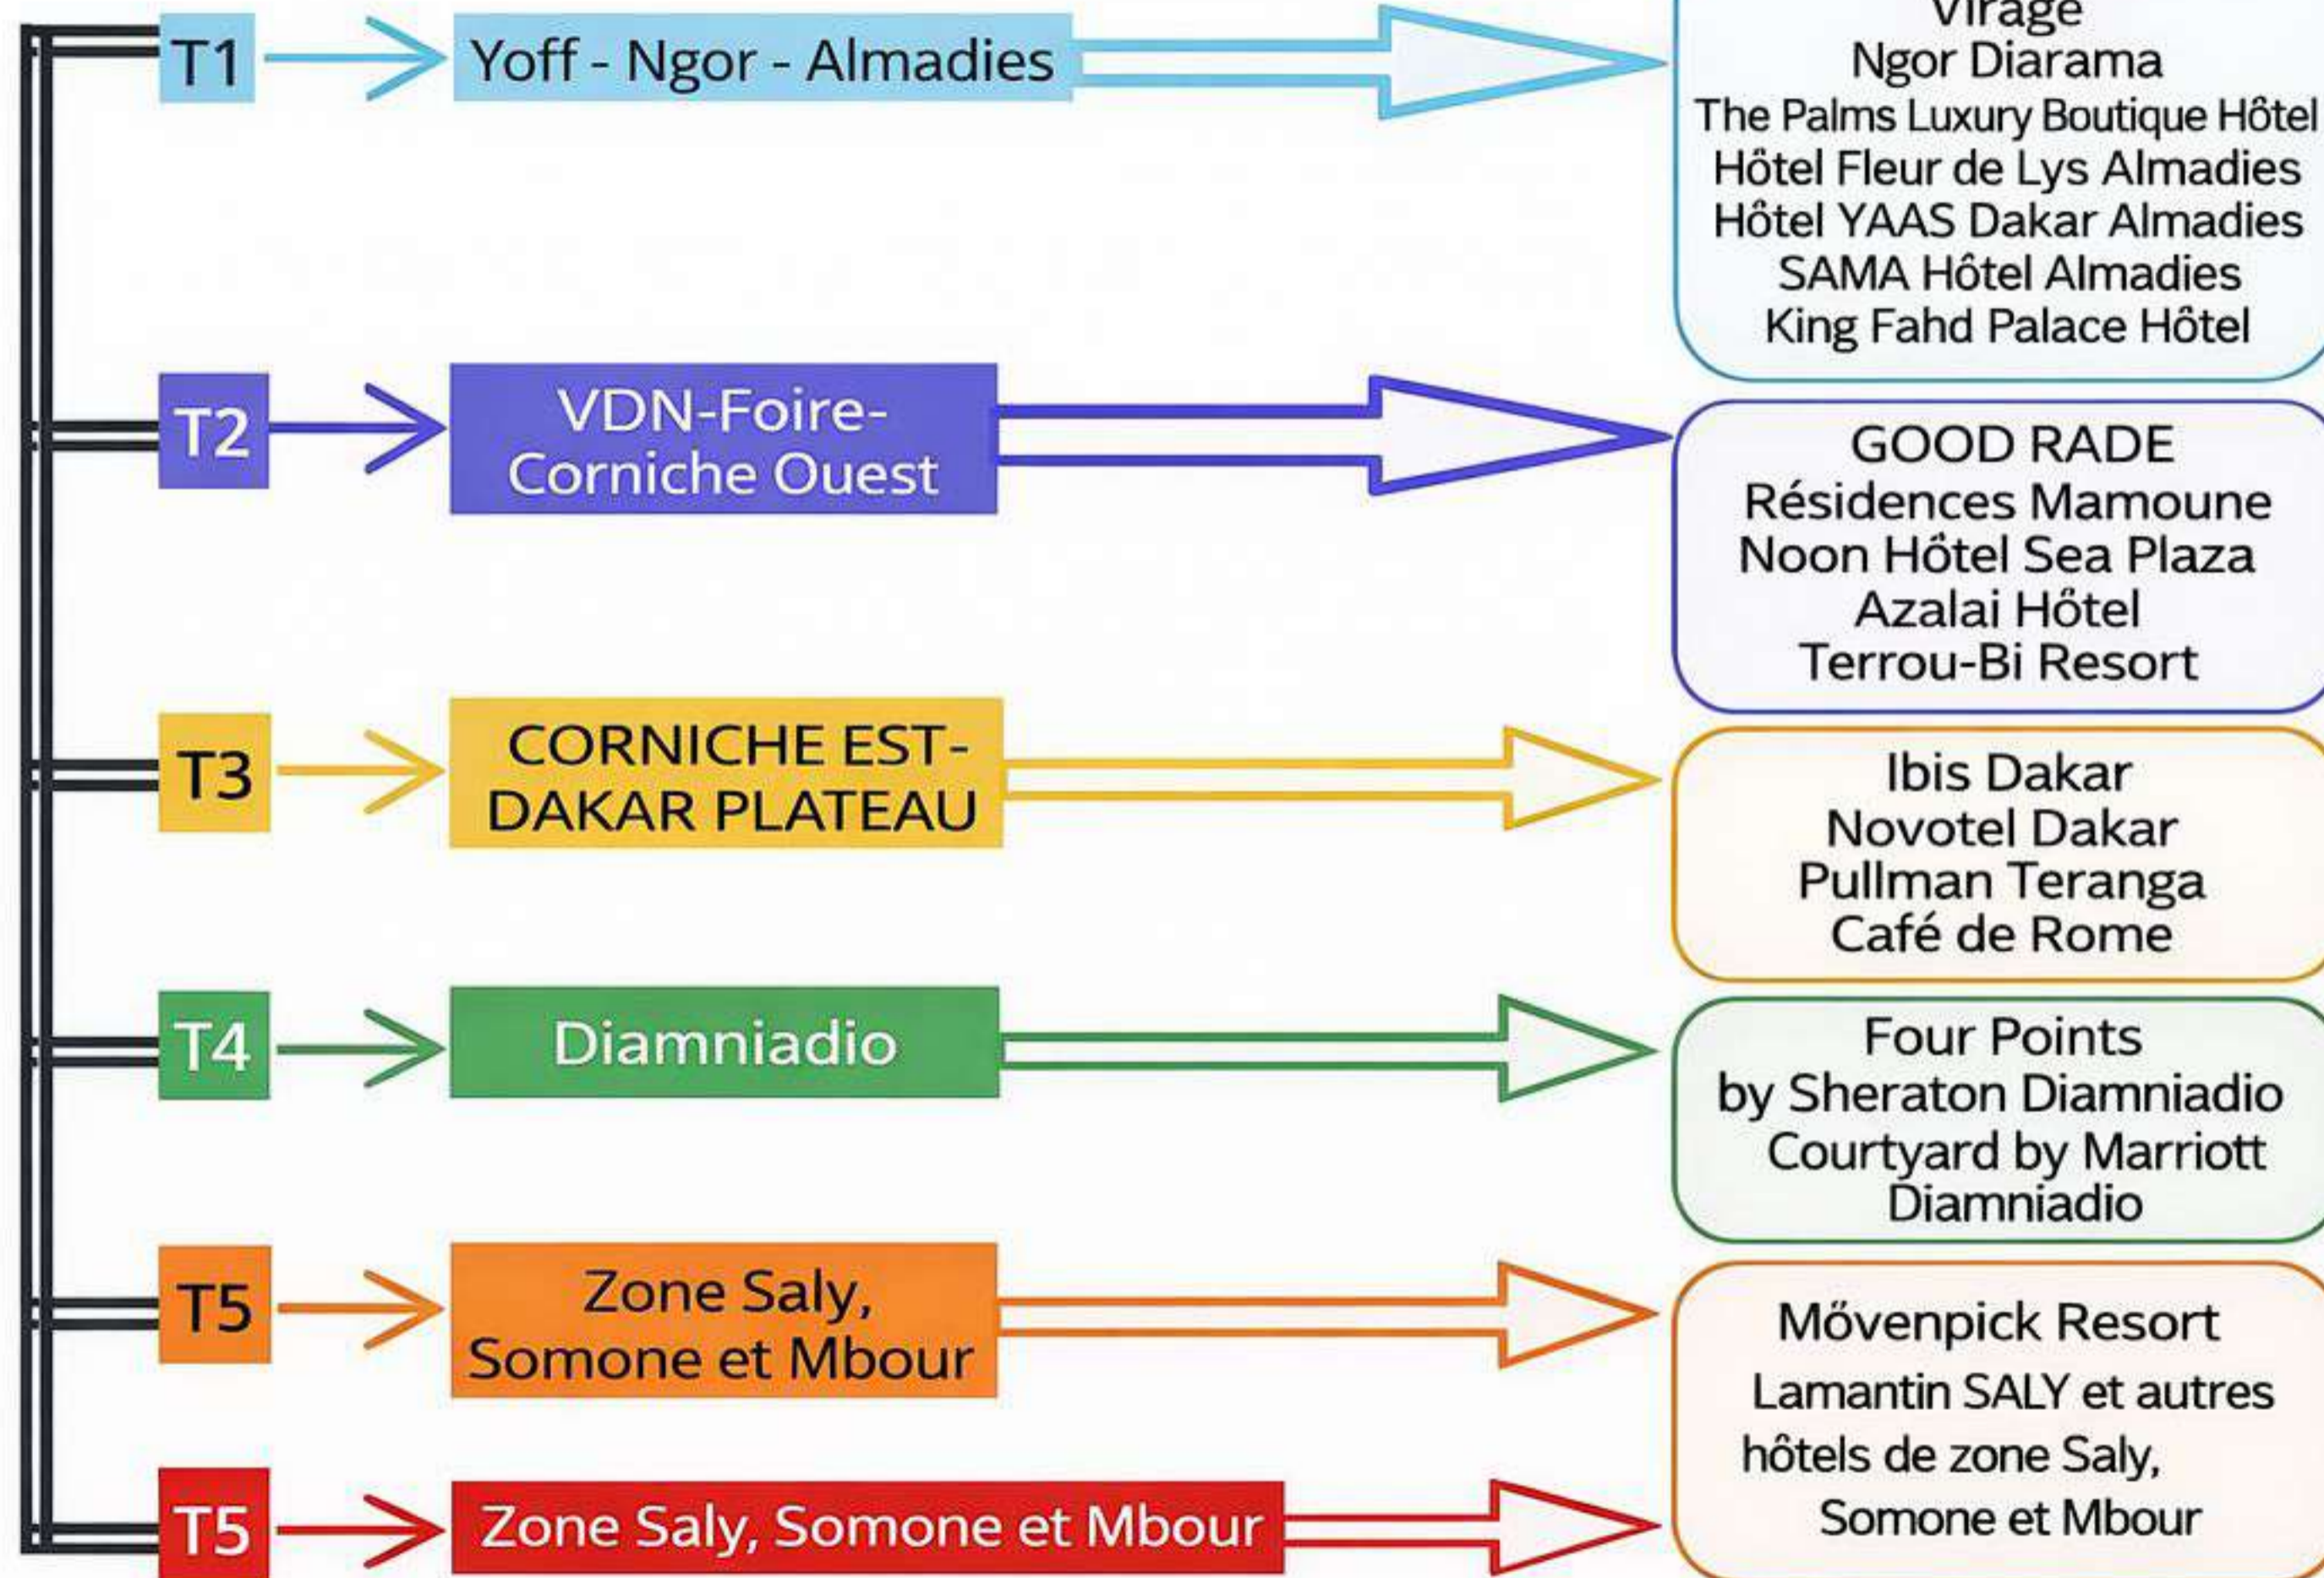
T1 Yoff - Ngor - Almadies

Virage
Ngor Diarama
The Palms Luxury Boutique Hôtel
Hôtel Fleur de Lys Almadies
Hôtel YAAS Dakar Almadies
SAMA Hôtel Almadies
King Fahd Palace Hôtel

T2 VDN-Foire-Corniche Ouest

GOOD RADE
Résidences Mamoune
Noon Hôtel Sea Plaza
Azalai Hôtel
Terrou-Bi Resort

T3 CORNICHE EST-DAKAR PLATEAU

Ibis Dakar
Novotel Dakar
Pullman Teranga
Café de Rome

T4 Diamniadio

Four Points by Sheraton Diamniadio
Courtyard by Marriott Diamniadio

T5 Zone Saly, Somone et Mbour

Mővenpick Resort
Lamantin SALY et autres hôtels de zone Saly, Somone et Mbour

T5 Zone Saly, Somone et Mbour